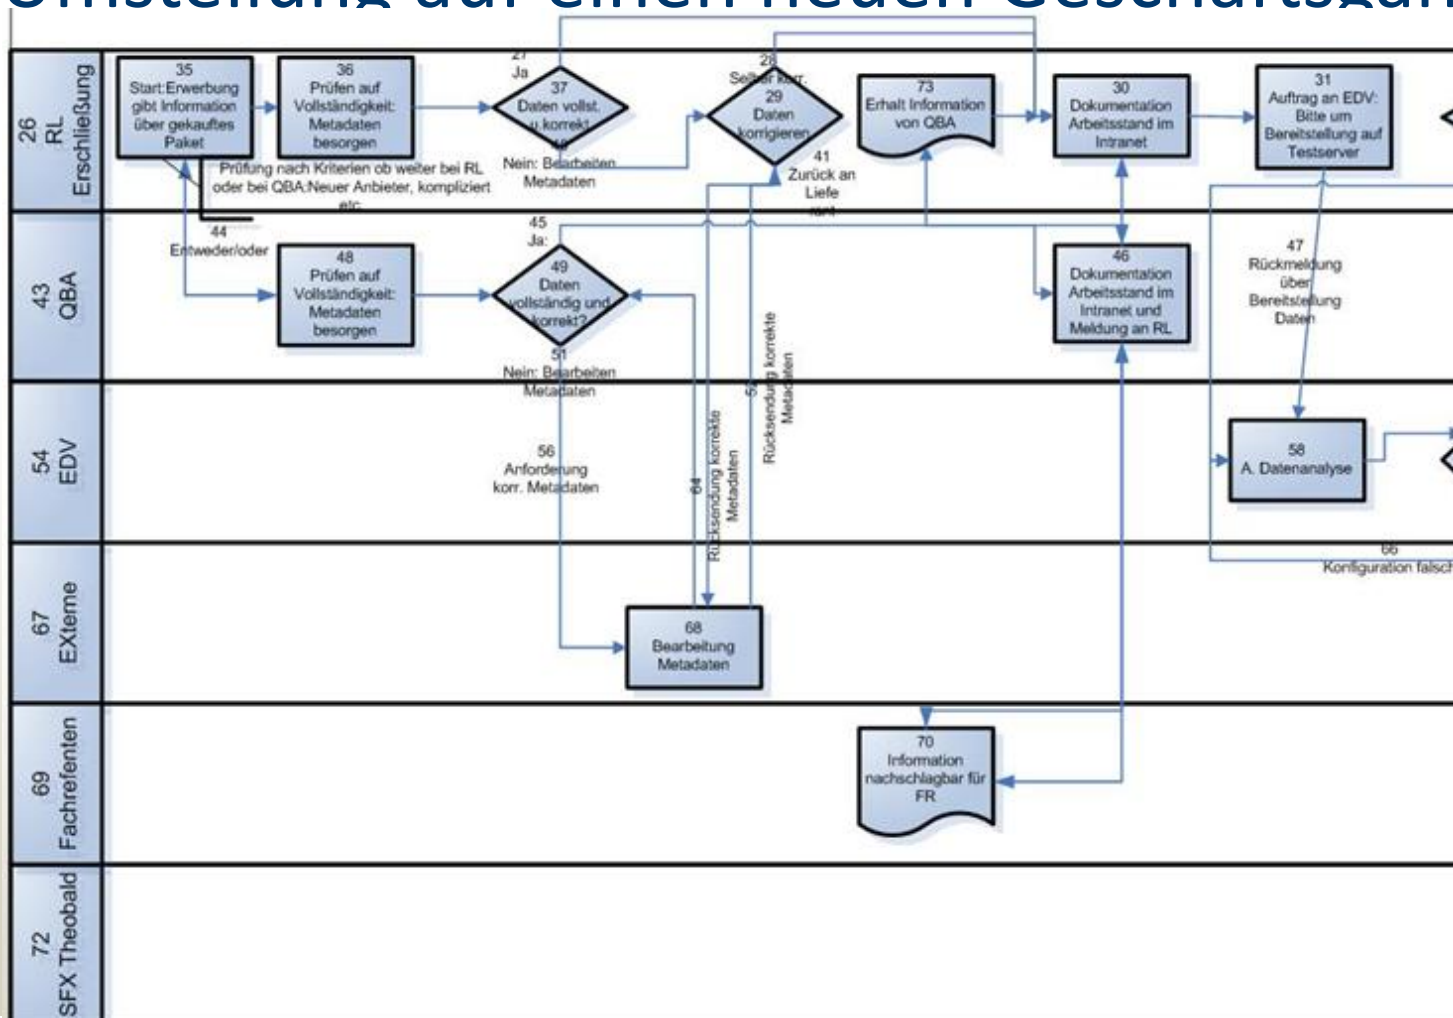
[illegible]

26 RL Erschließung

35 Start:Erwerbung gibt Information über gekauftes Paket

36 Prüfen auf Vollständigkeit: Metadaten besorgen

Prüfung nach Kriterien ob weiter bei RL oder bei QBA:Neuer Anbieter, kompliziert etc.

27 Ja

37 Daten vollst. u korrekt

Nein: Bearbeiten Metadaten

28 Selber korr.

29 Daten korrigieren

41 Zurück an Lieferant

73 Erhalt Information von QBA

30 Dokumentation Arbeitsstand im Intranet

31 Auftrag an EDV: Bitte um Bereitstellung auf Testserver

43 QBA

44 Entweder/oder

48 Prüfen auf Vollständigkeit: Metadaten besorgen

45 Ja:

49 Daten vollständig und korrekt?

51 Nein: Bearbeiten Metadaten

46 Dokumentation Arbeitsstand im Intranet und Meldung an RL

47 Rückmeldung über Bereitstellung Daten

54 EDV

56 Anforderung korr. Metadaten

64 Rücksendung korrekte Metadaten

52 Rücksendung korrekte Metadaten

58 A. Datenanalyse

66 Konfiguration falsch

67 EXteme

68 Bearbeitung Metadaten

69 Fachrefenten

70 Information nachschlagbar für FR

72 SFX Theobald